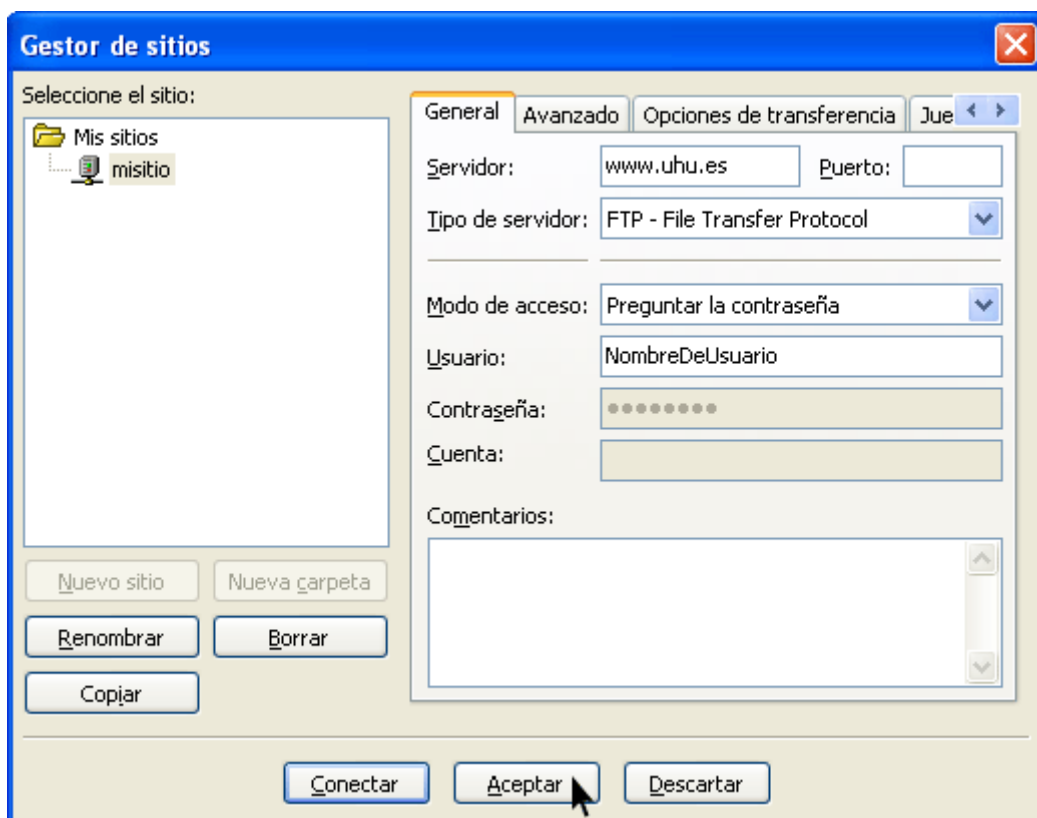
Gestor de sitios

Seleccione el sitio:

Mis sitios
misitio

General | Avanzado | Opciones de transferencia | Jue

Servidor: www.uhu.es Puerto:

Tipo de servidor: FTP - File Transfer Protocol

Modo de acceso: Preguntar la contraseña

Usuario: NombreDeUsuario

Contraseña: ••••••••

Cuenta:

Comentarios:

Nuevo sitio | Nueva carpeta

Renombrar | Borrar

Copiar

Conectar | Aceptar | Descartar